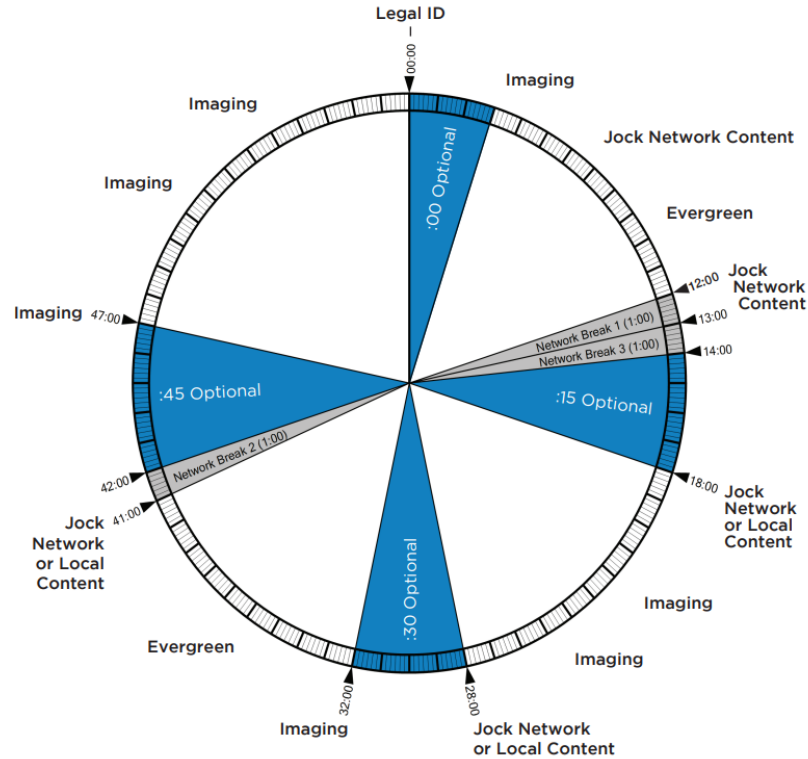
Legal ID
00:00
Imaging
Jock Network Content
Evergreen
Jock Network Content
12:00
13:00
14:00
Network Break 1 (1:00)
Network Break 3 (1:00)
:00 Optional
:15 Optional
18:00
Jock Network or Local Content
Imaging
Imaging
28:00
Jock Network or Local Content
:30 Optional
32:00
Imaging
Evergreen
Jock Network or Local Content
41:00
42:00
Network Break 2 (1:00)
:45 Optional
47:00
Imaging
Imaging
Imaging